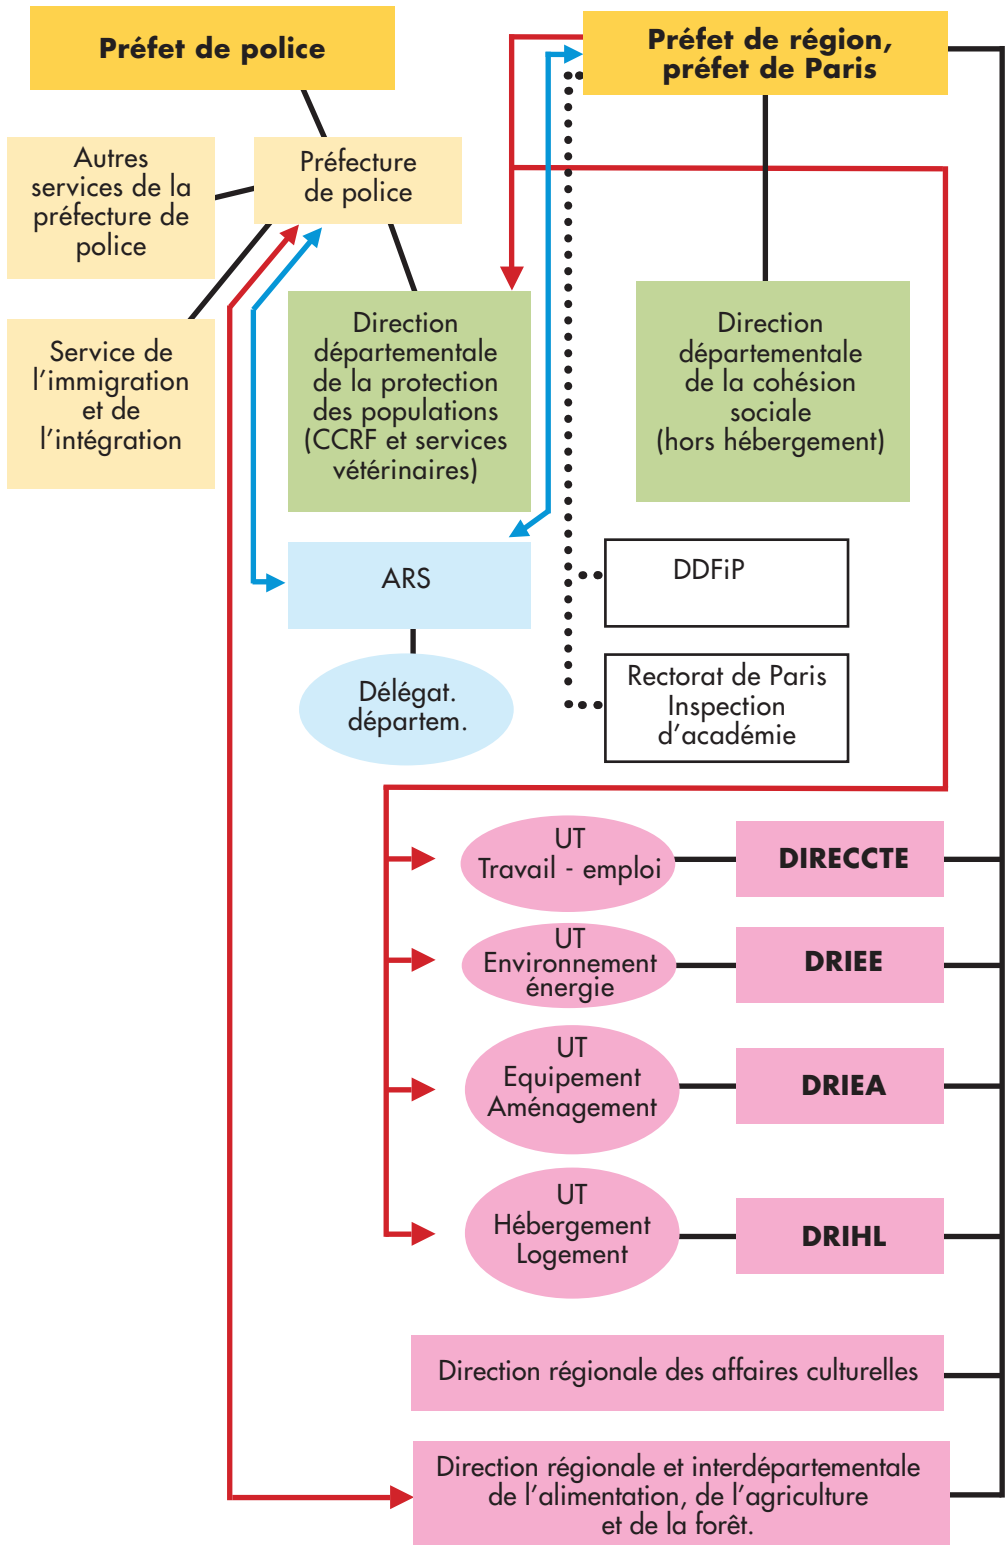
Préfet de police

Préfet de région, préfet de Paris

Autres services de la préfecture de police

Préfecture de police

Service de l'immigration et de l'intégration

Direction départementale de la protection des populations (CCRF et services vétérinaires)

Direction départementale de la cohésion sociale (hors hébergement)

ARS

Délégat. départem.

DDFiP

Rectorat de Paris Inspection d'académie

UT Travail - emploi

DIRECCTE

UT Environnement énergie

DRIEE

UT Equipement Aménagement

DRIEA

UT Hébergement Logement

DRIHL

Direction régionale des affaires culturelles

Direction régionale et interdépartementale de l'alimentation, de l'agriculture et de la forêt.